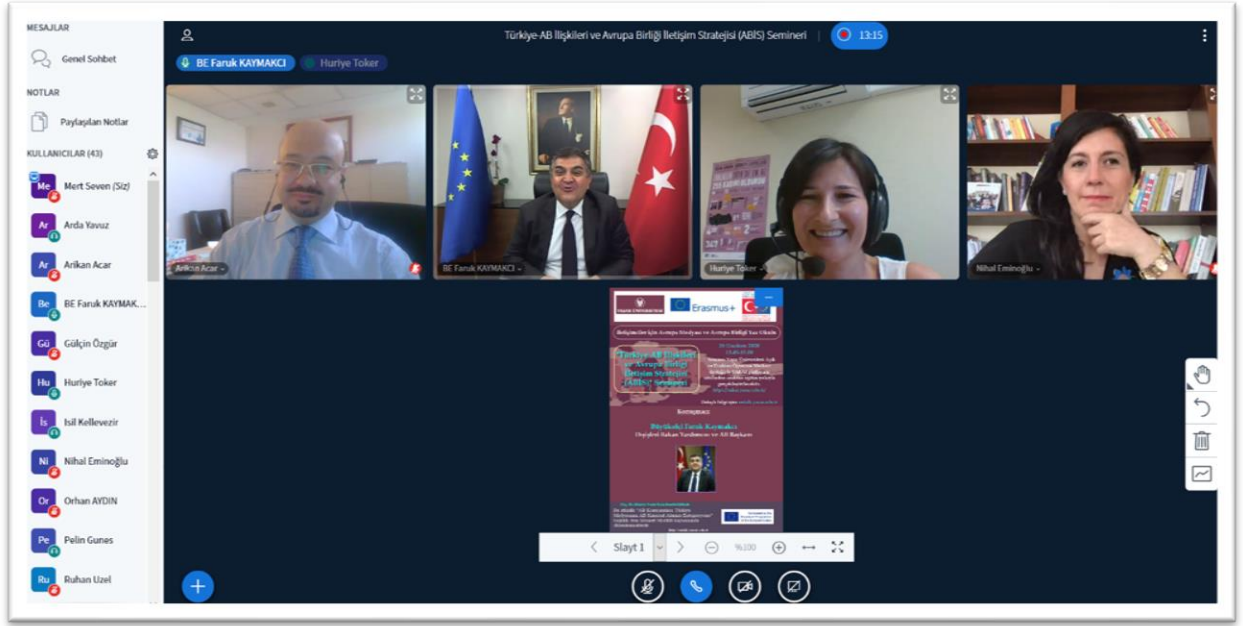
MESAJLAR

Genel Sohbet

NOTLAR

Paylaşılan Notlar

KULLANICILAR (43)

Me Mert Seven (Siz)

Ar Arda Yavuz

Ar Arikan Acar

Be BE Faruk KAYMAK...

Gü Gülçin Özgür

Hu Huriye Toker

İs Isil Kellevezir

Ni Nihal Eminoğlu

Or Orhan AYDIN

Pe Pelin Gunes

Ru Ruhan Uzel

Türkiye-AB İlişkileri ve Avrupa Birliği İletişim Stratejisi (ABİS) Semineri

13:15

BE Faruk KAYMAKCI

Huriye Toker

Arikan Acar

BE Faruk KAYMAKCI

Huriye Toker

Nihal Eminoğlu

Erasmus+

Türkiye-AB İlişkileri ve Avrupa Birliği İletişim Stratejisi (ABİS) Semineri

Konuşmacı

Büyükelçi Faruk Kaymakcı

Dışişleri Bakan Yardımcısı ve AB Başkanı

Slayt 1

%100